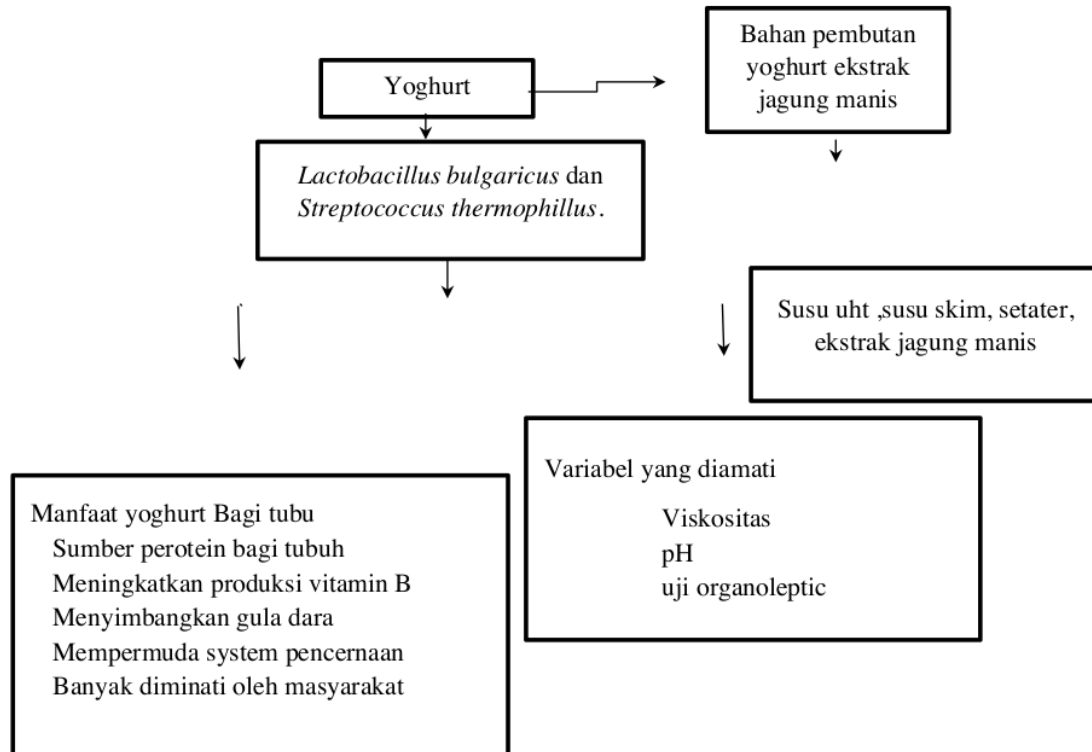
Yoghurt

Bahan pembutan yoghurt ekstrak jagung manis

*Lactobacillus bulgaricus* dan *Streptococcus thermophillus*.

Susu uht ,susu skim, setater, ekstrak jagung manis

Variabel yang diamati
Viskositas
pH
uji organoleptic

Manfaat yoghurt Bagi tubu
Sumber perotein bagi tubuh
Meningkatkan produksi vitamin B
Menyimbangkan gula dara
Mempermuda system pencernaan
Banyak diminati oleh masyarakat